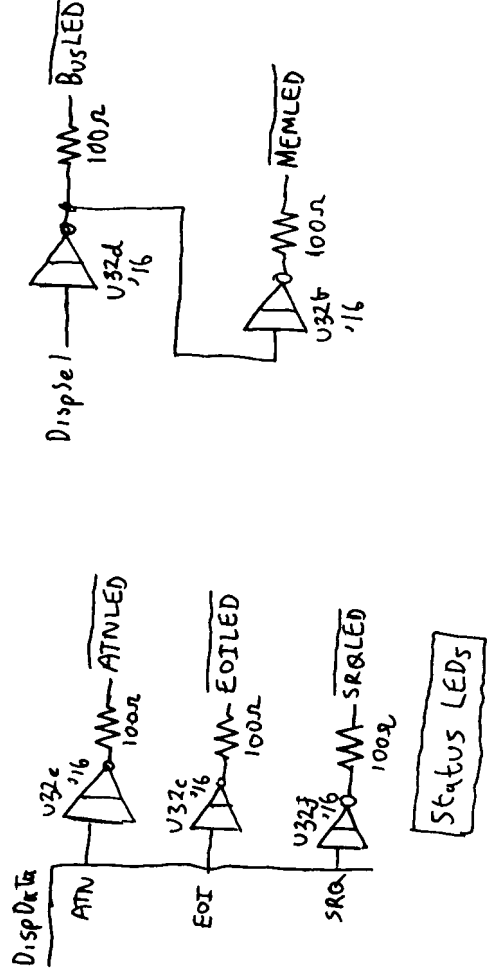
DispData

ATN

U32e '16

100Ω

$\overline{ATNLED}$

EOI

U32c '16

100Ω

$\overline{EOILED}$

SRQ

U32f '16

100Ω

$\overline{SRQLED}$

Status LEDs

Dispsel

U32d '16

100Ω

$\overline{BusLED}$

U32b '16

100Ω

$\overline{MEMLED}$